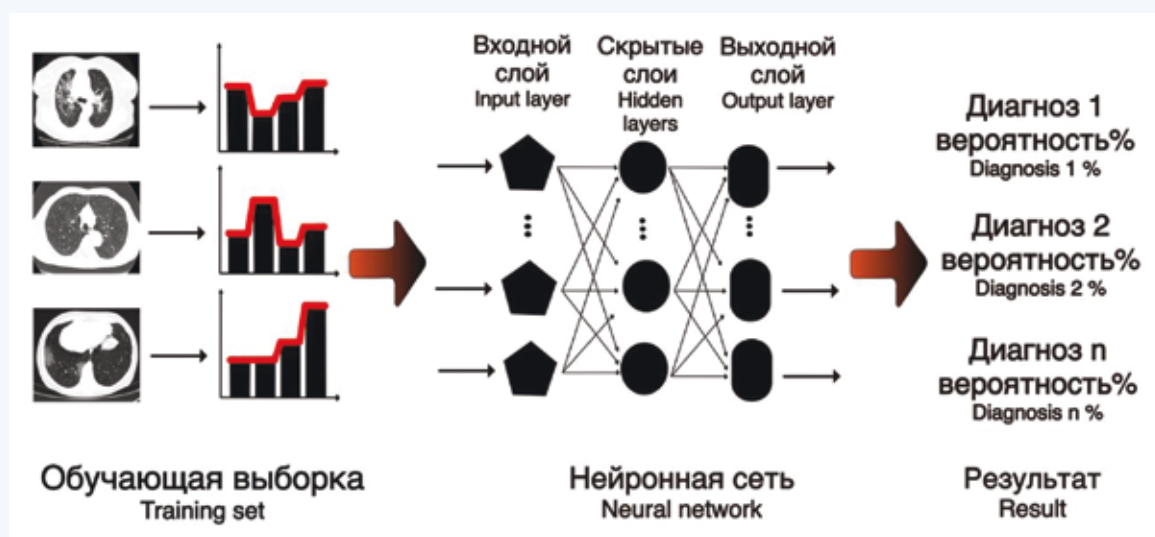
Входной слой
Input layer

Скрытые слои
Hidden layers

Выходной слой
Output layer

Диагноз 1 вероятность%
Diagnosis 1 %

Диагноз 2 вероятность%
Diagnosis 2 %

Диагноз n вероятность%
Diagnosis n %

Обучающая выборка
Training set

Нейронная сеть
Neural network

Результат
Result